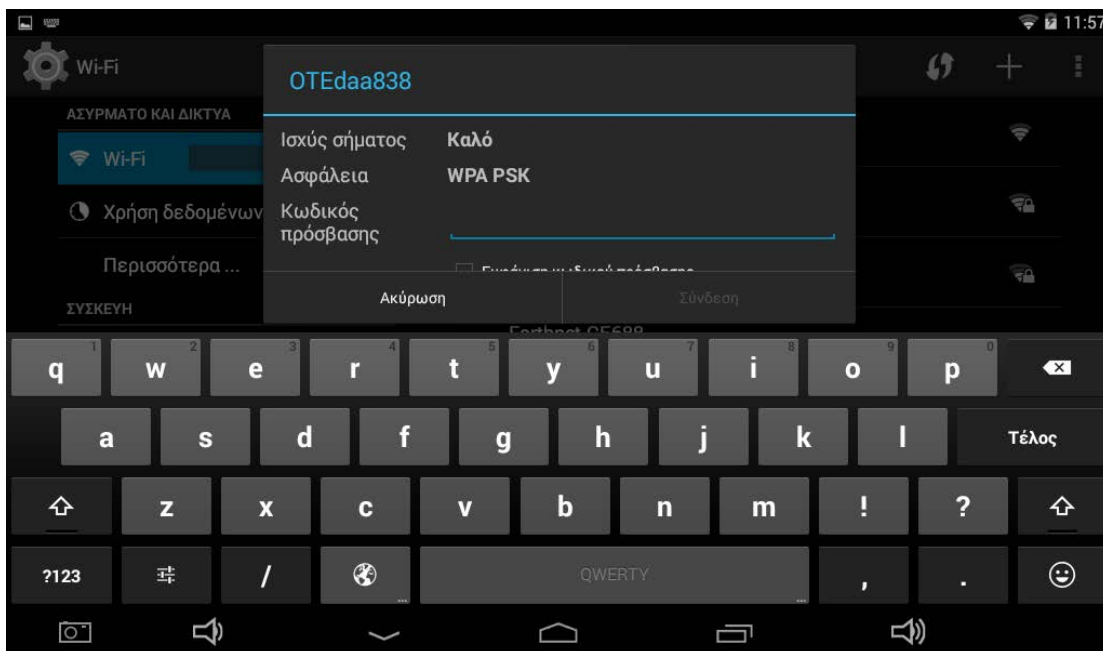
11:57

Wi-Fi

ΑΣΥΡΜΑΤΟ ΚΑΙ ΔΙΚΤΥΑ

Wi-Fi

Χρήση δεδομένων

Περισσότερα ...

ΣΥΣΚΕΥΗ

OTEdaa838

Ισχύς σήματος Καλό

Ασφάλεια WPA PSK

Κωδικός πρόσβασης

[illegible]

Ακύρωση Σύνδεση

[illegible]

q 1 w 2 e 3 r 4 t 5 y 6 u 7 i 8 o 9 p 0

a s d f g h j k l Τέλος

z x c v b n m ! ?

?123 / QWERTY , .